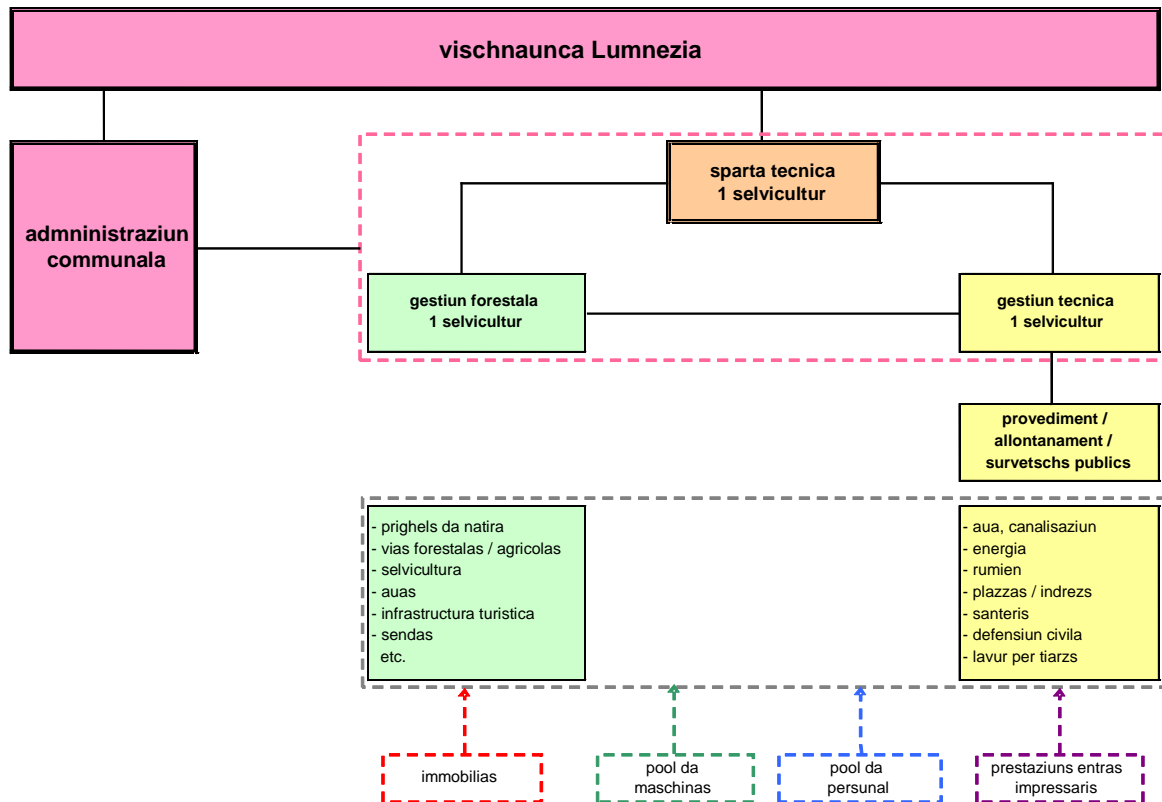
vischnaunca Lumnezia

admninistraziun communala

sparta tecnica
1 selvicultur

gestiun forestala
1 selvicultur

gestiun tecnica
1 selvicultur

provediment / allontanament / survetschs publics

- prighels da natira
- vias forestalas / agricolas
- selvicultura
- auas
- infrastructura turistica
- sendas
etc.

- aua, canalisaziun
- energia
- rumien
- plazzas / indrezs
- santeris
- defensiun civila
- lavur per tiarzs

immobilias

pool da maschinas

pool da persunal

prestaziuns entras impressaris